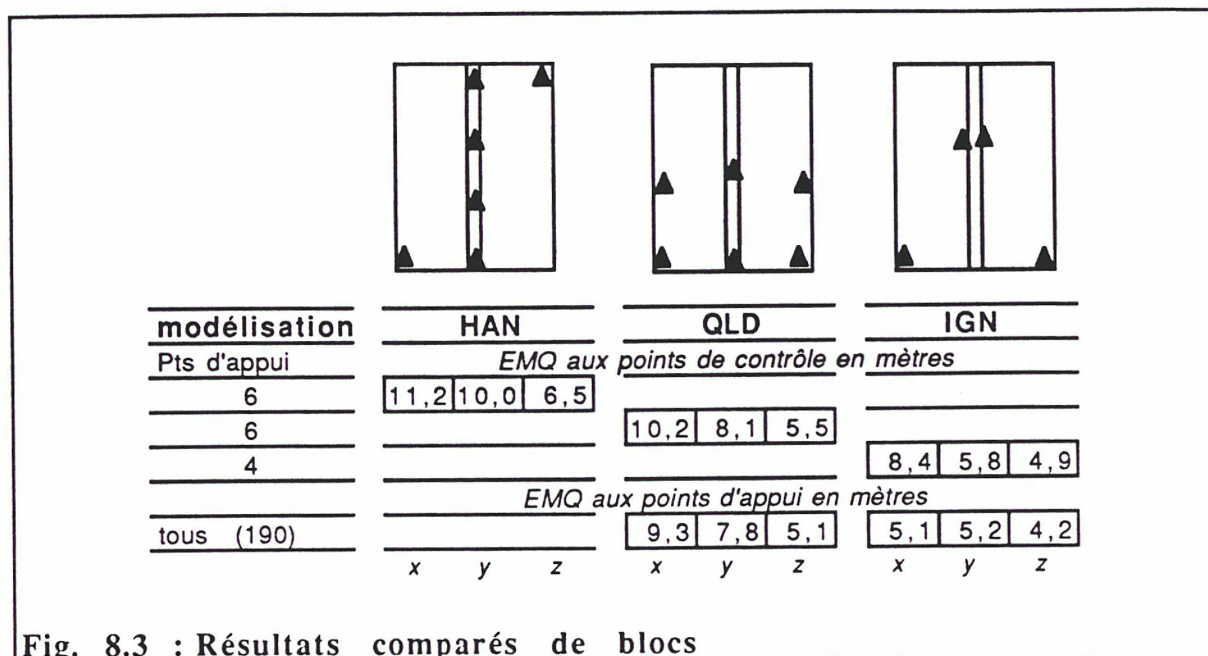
| modélisation | HAN | | | QLD | | | IGN | | |
|---|---|---|---|---|---|---|---|---|---|
| Pts d'appui | *EMQ aux points de contrôle en mètres* | | | | | | | | |
| 6 | 11,2 | 10,0 | 6,5 | | | | | | |
| 6 | | | | 10,2 | 8,1 | 5,5 | | | |
| 4 | | | | | | | 8,4 | 5,8 | 4,9 |
| | *EMQ aux points d'appui en mètres* | | | | | | | | |
| tous (190) | | | | 9,3 | 7,8 | 5,1 | 5,1 | 5,2 | 4,2 |
| | x | y | z | x | y | z | x | y | z |

Fig. 8.3 : Résultats comparés de blocs